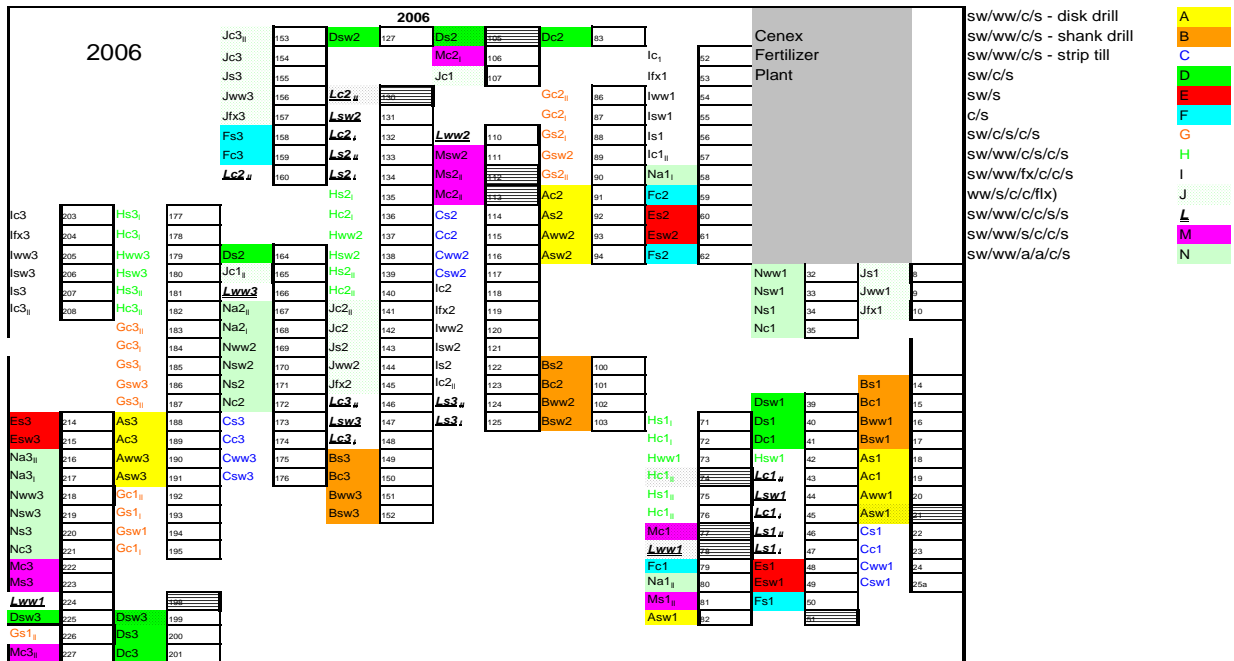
2006

2006

Jc3$_{II}$ 153
Jc3 154
Js3 155
Jww3 156
Jfx3 157
Fs3 158
Fc3 159
Lc2$_{II}$ 160

Dsw2 127
Lc2$_{II}$ 130
Lsw2 131
Lc2$_{I}$ 132
Ls2$_{II}$ 133
Ls2$_{I}$ 134
Hs2$_{I}$ 135
Hc2$_{I}$ 136
Hww2 137
Hsw2 138
Hs2$_{II}$ 139
Hc2$_{II}$ 140
Jc2$_{II}$ 141
Jc2 142
Js2 143
Jww2 144
Jfx2 145
Lc3$_{II}$ 146
Lsw3 147
Lc3$_{I}$ 148
Bs3 149
Bc3 150
Bww3 151
Bsw3 152

Ds2 106
Mc2$_{I}$ 106
Jc1 107
Lww2 110
Msw2 111
Ms2$_{I}$ 112
Mc2$_{I}$ 113
Cs2 114
Cc2 115
Cww2 116
Csw2 117
Ic2 118
Ifx2 119
Iww2 120
Isw2 121
Is2 122
Ic2$_{II}$ 123
Ls3$_{II}$ 124
Ls3$_{I}$ 125

Dc2 83
Gc2$_{II}$ 86
Gc2$_{I}$ 87
Gs2$_{I}$ 88
Gsw2 89
Gs2$_{II}$ 90
Ac2 91
As2 92
Aww2 93
Asw2 94
Bs2 100
Bc2 101
Bww2 102
Bsw2 103

Ic$_{1}$ 52
Ifx1 53
Iww1 54
Isw1 55
Is1 56
Ic1$_{II}$ 57
Na1$_{I}$ 58
Fc2 59
Es2 60
Esw2 61
Fs2 62

Cenex Fertilizer Plant

Ic3 203
Ifx3 204
Iww3 205
Isw3 206
Is3 207
Ic3$_{II}$ 208

Hs3$_{I}$ 177
Hc3$_{I}$ 178
Hww3 179
Hsw3 180
Hs3$_{II}$ 181
Hc3$_{II}$ 182
Gc3$_{II}$ 183
Gc3$_{I}$ 184
Gs3$_{I}$ 185
Gsw3 186
Gs3$_{II}$ 187
As3 188
Ac3 189
Aww3 190
Asw3 191
Gc1$_{II}$ 192
Gs1$_{I}$ 193
Gsw1 194
Gc1$_{I}$ 195
198
Dsw3 199
Ds3 200
Dc3 201

Ds2 164
Jc1$_{II}$ 165
Lww3 166
Na2$_{II}$ 167
Na2$_{I}$ 168
Nww2 169
Nsw2 170
Ns2 171
Nc2 172
Cs3 173
Cc3 174
Cww3 175
Csw3 176

Es3 214
Esw3 215
Na3$_{II}$ 216
Na3$_{I}$ 217
Nww3 218
Nsw3 219
Ns3 220
Nc3 221
Mc3 222
Ms3 223
Lww1 224
Dsw3 225
Gs1$_{II}$ 226
Mc3$_{II}$ 227

Hs1$_{I}$ 71
Hc1$_{I}$ 72
Hww1 73
Hc1$_{II}$ 74
Hs1$_{II}$ 75
Hc1$_{II}$ 76
Mc1 77
Lww1 78
Fc1 79
Na1$_{II}$ 80
Ms1$_{II}$ 81
Asw1 82

Nww1 32
Nsw1 33
Ns1 34
Nc1 35
Dsw1 39
Ds1 40
Dc1 41
Hsw1 42
Lc1$_{II}$ 43
Lsw1 44
Lc1$_{I}$ 45
Ls1$_{II}$ 46
Ls1$_{I}$ 47
Es1 48
Esw1 49
Fs1 50
51

Js1 8
Jww1 9
Jfx1 10
Bs1 14
Bc1 15
Bww1 16
Bsw1 17
As1 18
Ac1 19
Aww1 20
Asw1 21
Cs1 22
Cc1 23
Cww1 24
Csw1 25a

sw/ww/c/s - disk drill A
sw/ww/c/s - shank drill B
sw/ww/c/s - strip till C
sw/c/s D
sw/s E
c/s F
sw/c/s/c/s G
sw/ww/c/s/c/s H
sw/ww/fx/c/c/s I
ww/s/c/c/flx) J
sw/ww/c/c/s/s L
sw/ww/s/c/c/s M
sw/ww/a/a/c/s N